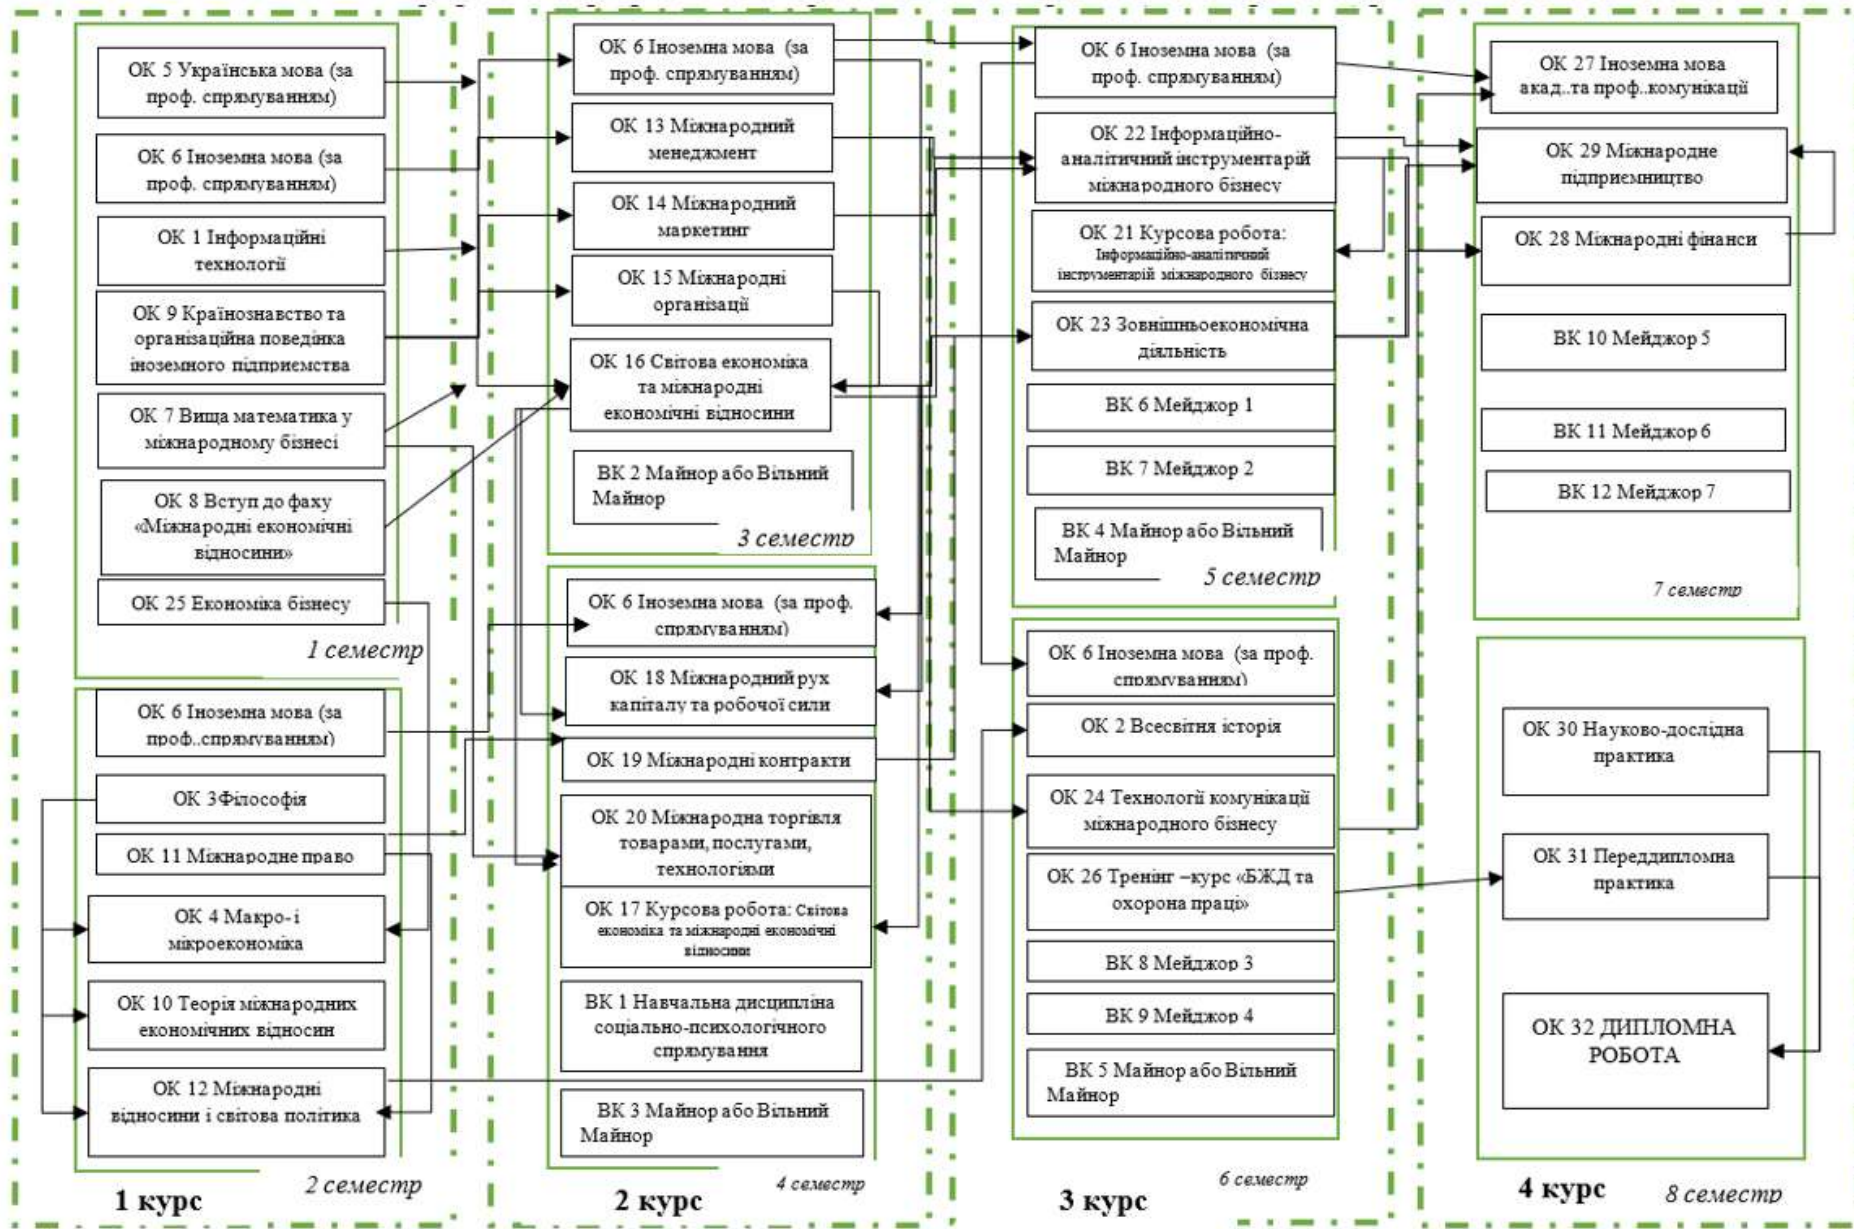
ОК 5 Українська мова (за проф. спрямуванням)

ОК 6 Іноземна мова (за проф. спрямуванням)

ОК 1 Інформаційні технології

ОК 9 Країнознавство та організаційна поведінка іноземного підприємства

ОК 7 Вища математика у міжнародному бізнесі

ОК 8 Вступ до фаху «Міжнародні економічні відносини»

ОК 25 Економіка бізнесу

1 семестр

ОК 6 Іноземна мова (за проф..спрямуванням)

ОК 3Філософія

ОК 11 Міжнародне право

ОК 4 Макро- і мікроекономіка

ОК 10 Теорія міжнародних економічних відносин

ОК 12 Міжнародні відносини і світова політика

2 семестр

1 курс

ОК 6 Іноземна мова (за проф. спрямуванням)

ОК 13 Міжнародний менеджмент

ОК 14 Міжнародний маркетинг

ОК 15 Міжнародні організації

ОК 16 Світова економіка та міжнародні економічні відносини

ВК 2 Майнор або Вільний Майнор

3 семестр

ОК 6 Іноземна мова (за проф. спрямуванням)

ОК 18 Міжнародний рух капіталу та робочої сили

ОК 19 Міжнародні контракти

ОК 20 Міжнародна торгівля товарами, послугами, технологіями

ОК 17 Курсова робота: Світова економіка та міжнародні економічні відносини

ВК 1 Навчальна дисципліна соціально-психологічного спрямування

ВК 3 Майнор або Вільний Майнор

4 семестр

2 курс

ОК 6 Іноземна мова (за проф. спрямуванням)

ОК 22 Інформаційно-аналітичний інструментарій міжнародного бізнесу

ОК 21 Курсова робота: Інформаційно-аналітичний інструментарій міжнародного бізнесу

ОК 23 Зовнішньоекономічна діяльність

ВК 6 Мейджор 1

ВК 7 Мейджор 2

ВК 4 Майнор або Вільний Майнор

5 семестр

ОК 6 Іноземна мова (за проф. спрямуванням)

ОК 2 Всесвітня історія

ОК 24 Технології комунікацій міжнародного бізнесу

ОК 26 Тренінг –курс «БЖД та охорона праці»

ВК 8 Мейджор 3

ВК 9 Мейджор 4

ВК 5 Майнор або Вільний Майнор

6 семестр

3 курс

ОК 27 Іноземна мова акад..та проф..комунікації

ОК 29 Міжнародне підприємництво

ОК 28 Міжнародні фінанси

ВК 10 Мейджор 5

ВК 11 Мейджор 6

ВК 12 Мейджор 7

7 семестр

ОК 30 Науково-дослідна практика

ОК 31 Переддипломна практика

ОК 32 ДИПЛОМНА РОБОТА

4 курс

8 семестр